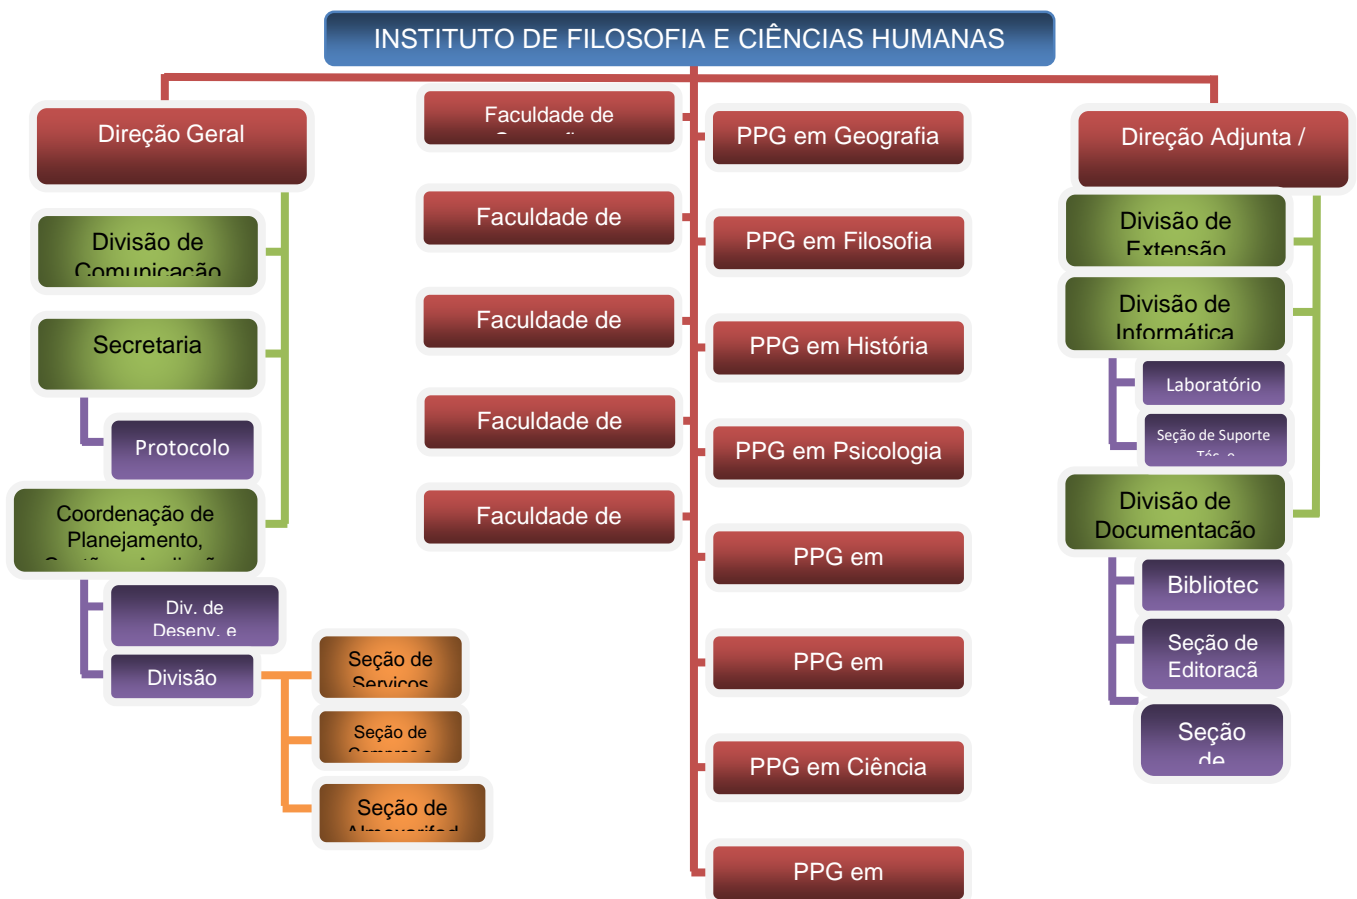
INSTITUTO DE FILOSOFIA E CIÊNCIAS HUMANAS

Direção Geral

Divisão de Comunicação

Secretaria

Protocolo

Coordenação de Planejamento, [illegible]

Div. de Desenv. e

Divisão

Seção de Serviços

Seção de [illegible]

Seção de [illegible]

Faculdade de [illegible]

Faculdade de

Faculdade de

Faculdade de

Faculdade de

PPG em Geografia

PPG em Filosofia

PPG em História

PPG em Psicologia

PPG em

PPG em

PPG em Ciência

PPG em

Direção Adjunta /

Divisão de Extensão

Divisão de Informática

Laboratório

Seção de Suporte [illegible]

Divisão de Documentação

Bibliotec

Seção de Editoracã

Seção de